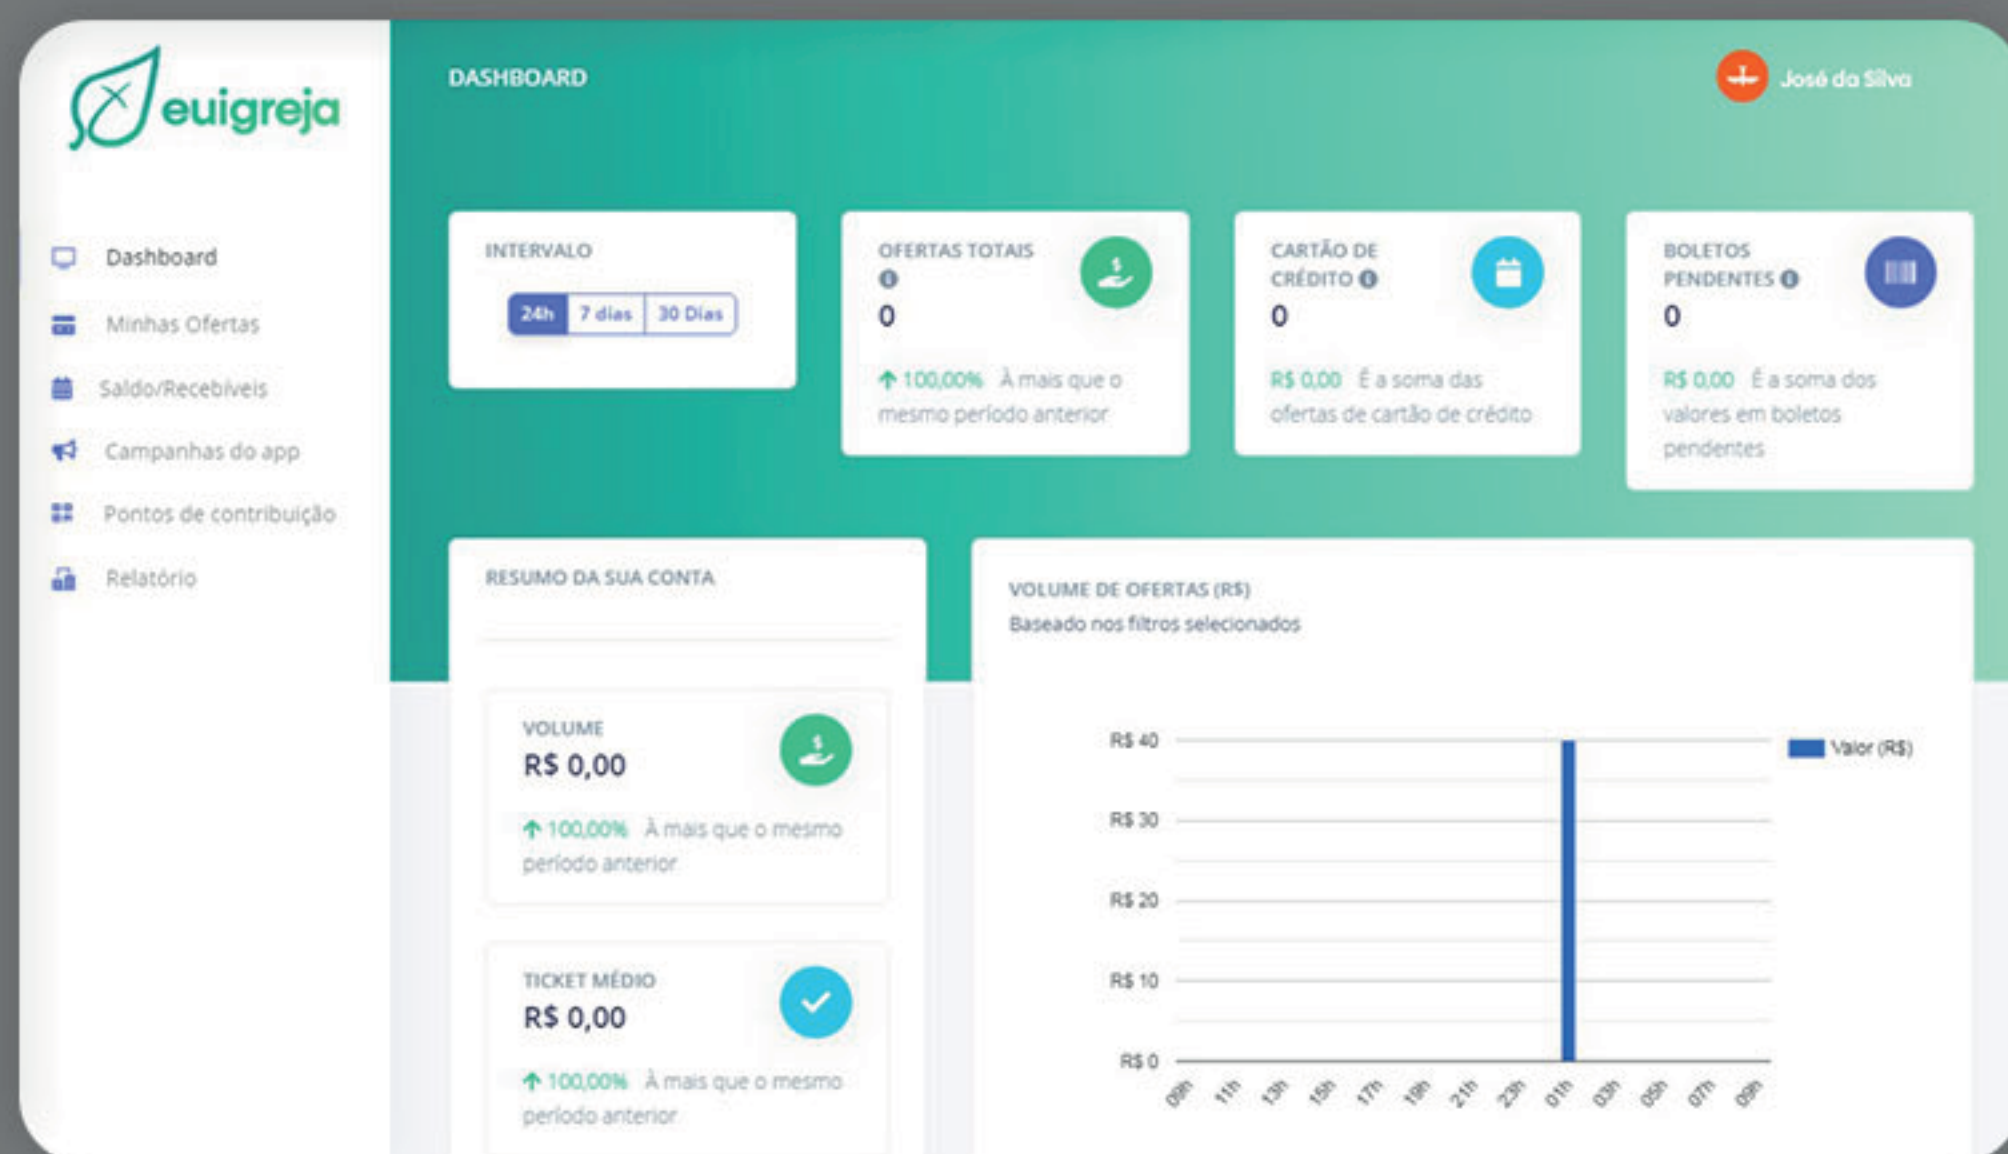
euigreja

Dashboard
Minhas Ofertas
Saldo/Recebíveis
Campanhas do app
Pontos de contribuição
Relatório

DASHBOARD

José da Silva

INTERVALO
24h | 7 dias | 30 Dias

OFERTAS TOTAIS
0
↑ 100,00% À mais que o mesmo período anterior

CARTÃO DE CRÉDITO
0
R$ 0,00 É a soma das ofertas de cartão de crédito

BOLETOS PENDENTES
0
R$ 0,00 É a soma dos valores em boletos pendentes

RESUMO DA SUA CONTA

VOLUME
R$ 0,00
↑ 100,00% À mais que o mesmo período anterior

TICKET MÉDIO
R$ 0,00
↑ 100,00% À mais que o mesmo período anterior

VOLUME DE OFERTAS (R$)
Baseado nos filtros selecionados

R$ 40
R$ 30
R$ 20
R$ 10
R$ 0

Valor (R$)

09h 11h 13h 15h 17h 19h 21h 23h 01h 03h 05h 07h 09h